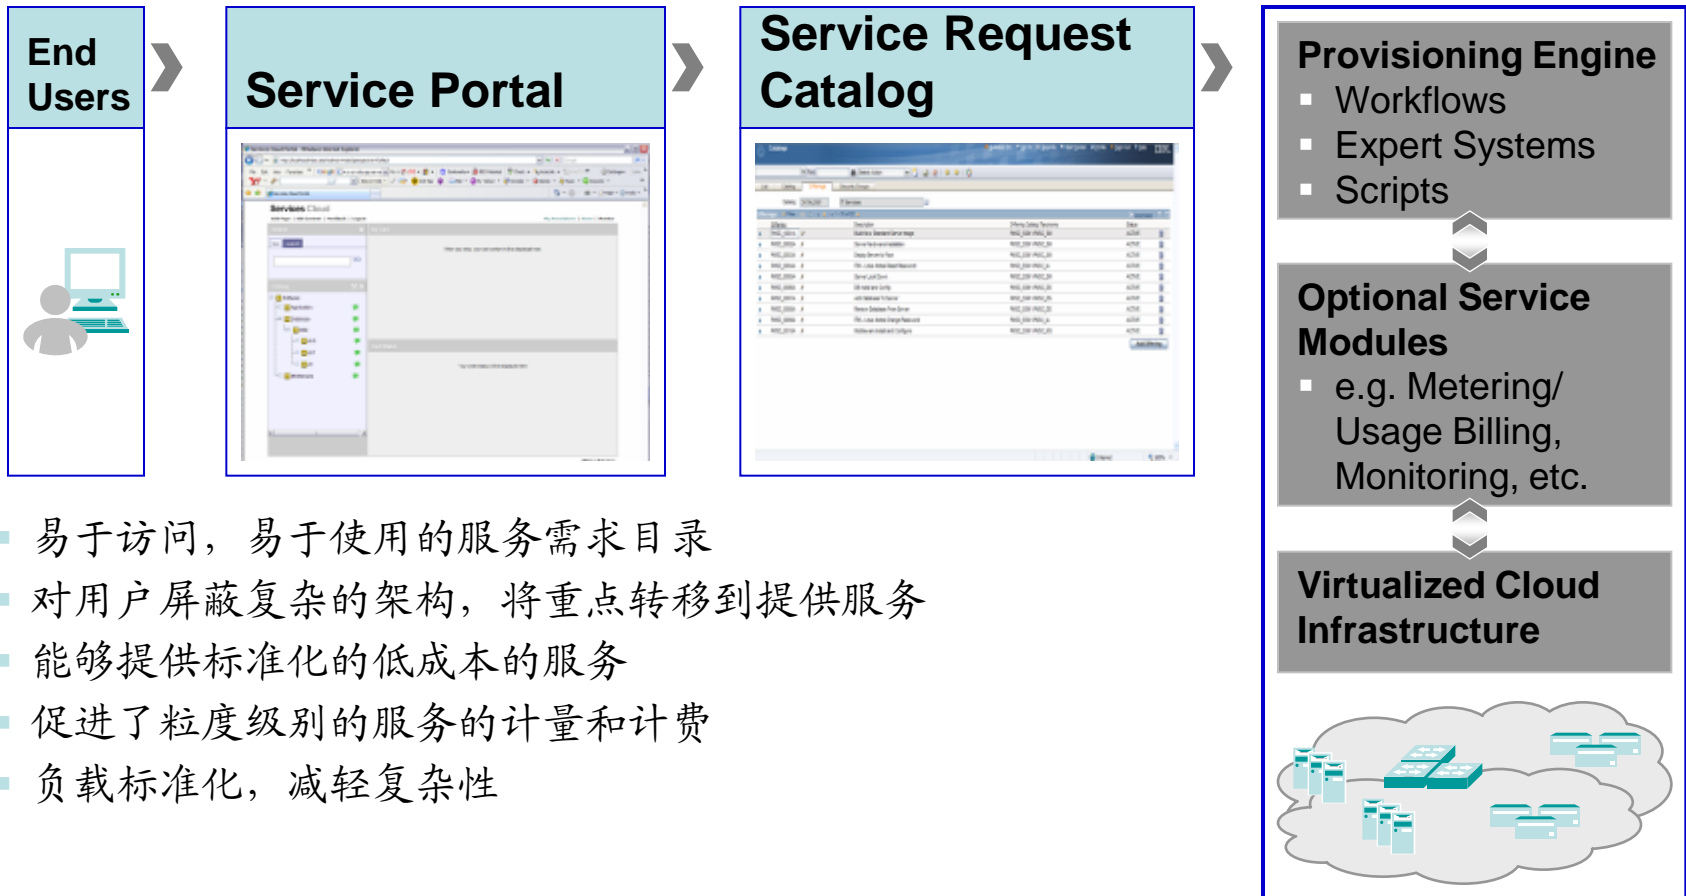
End Users

Service Portal

Service Request Catalog

Provisioning Engine
- Workflows
- Expert Systems
- Scripts

Optional Service Modules
- e.g. Metering/ Usage Billing, Monitoring, etc.

Virtualized Cloud Infrastructure

- 易于访问，易于使用的服务需求目录
- 对用户屏蔽复杂的架构，将重点转移到提供服务
- 能够提供标准化的低成本的服务
- 促进了粒度级别的服务的计量和计费
- 负载标准化，减轻复杂性